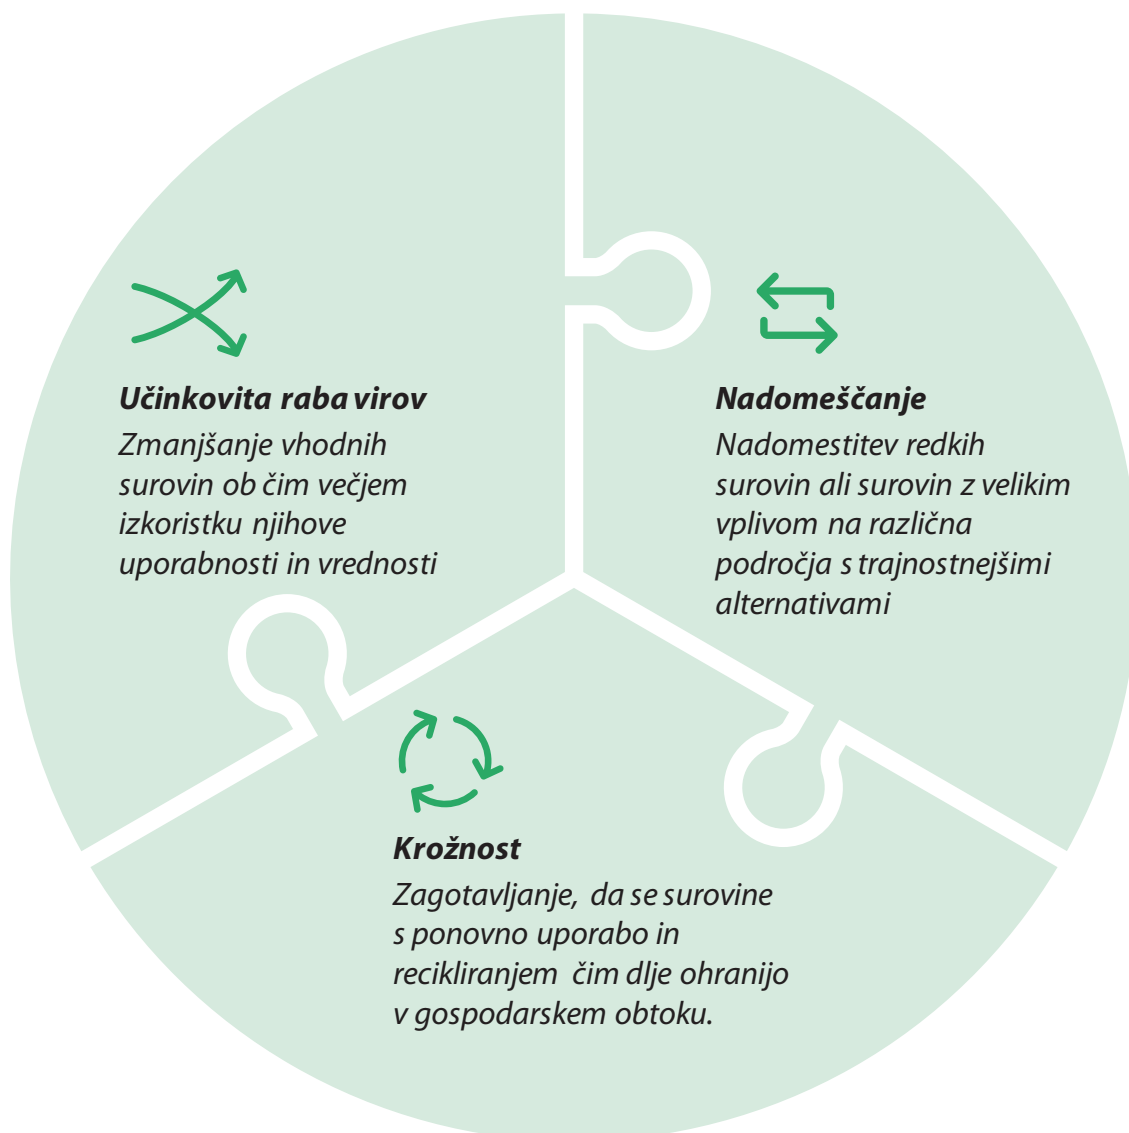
**Učinkovita raba virov**
Zmanjšanje vhodnih surovin ob čim večjem izkoristku njihove uporabnosti in vrednosti

**Nadomeščanje**
Nadomestitev redkih surovin ali surovin z velikim vplivom na različna področja s trajnostnejšimi alternativami

**Krožnost**
Zagotavljanje, da se surovine s ponovno uporabo in recikliranjem čim dlje ohranijo v gospodarskem obtoku.